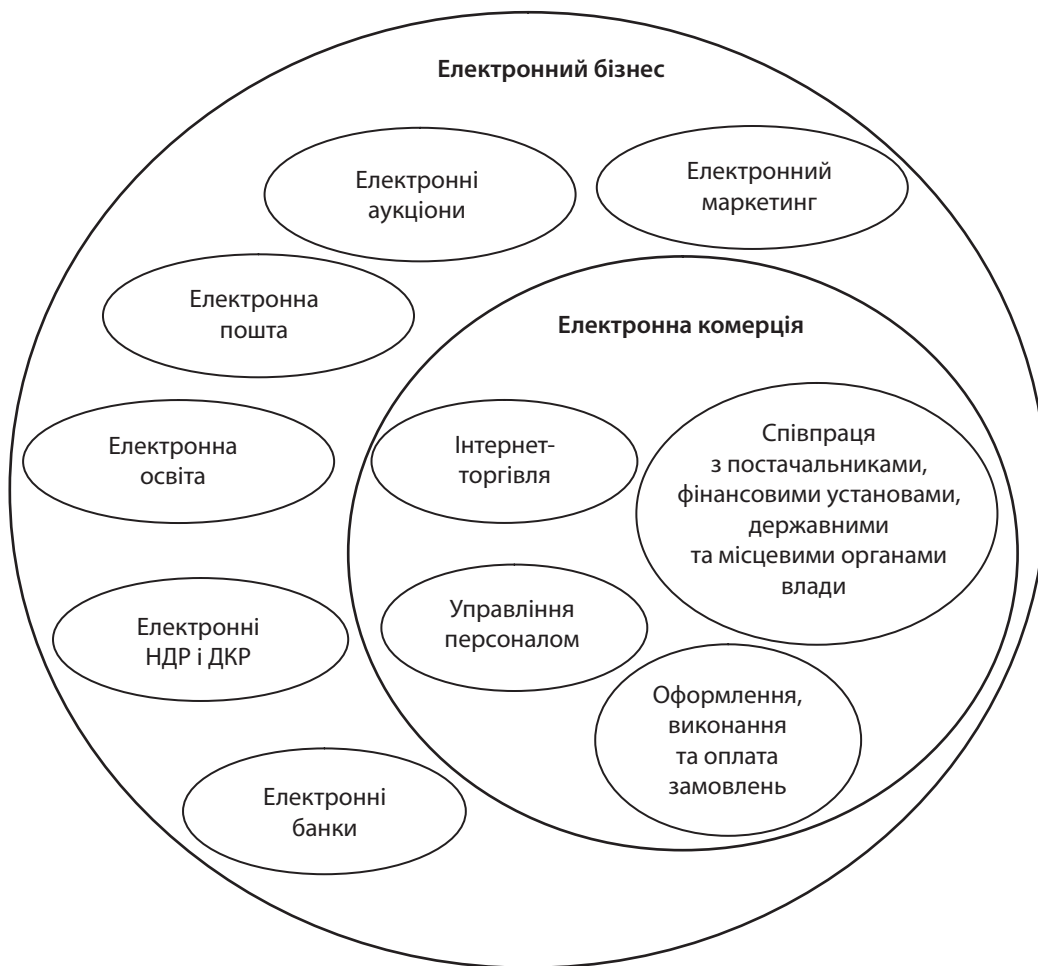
Електронний бізнес

Електронні аукціони

Електронний маркетинг

Електронна пошта

Електронна комерція

Електронна освіта

Інтернет-торгівля

Співпраця з постачальниками, фінансовими установами, державними та місцевими органами влади

Електронні НДР і ДКР

Управління персоналом

Оформлення, виконання та оплата замовлень

Електронні банки